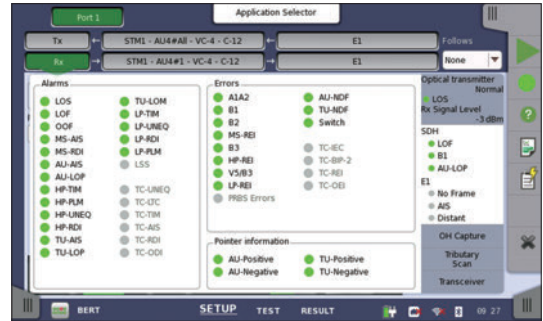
Port 1

Application Selector

Tx

STM1 - AU4#All - VC-4 - C-12

E1

Follows

Rx

STM1 - AU4#1 - VC-4 - C-12

E1

None

Alarms

LOS
LOF
OOF
MS-AIS
MS-RDI
AU-AIS
AU-LOP
HP-TIM
HP-PLM
HP-UNEQ
HP-RDI
TU-AIS
TU-LOP

TU-LOM
LP-TIM
LP-UNEQ
LP-RDI
LP-PLM
LSS

TC-UNEQ
TC-LTC
TC-TIM
TC-AIS
TC-RDI
TC-ODI

Errors

A1A2
B1
B2
MS-REI
B3
HP-REI
V5/B3
LP-REI
PRBS Errors

AU-NDF
TU-NDF
Switch

TC-IEC
TC-BIP-2
TC-REI
TC-OEI

Pointer information

AU-Positive
AU-Negative

TU-Positive
TU-Negative

Optical transmitter
Normal
LOS
Rx Signal Level
-3 dBm

SDH
LOF
B1
AU-LOP

E1
No Frame
AIS
Distant

OH Capture

Tributary Scan

Transceiver

BERT

SETUP

TEST

RESULT

09 27